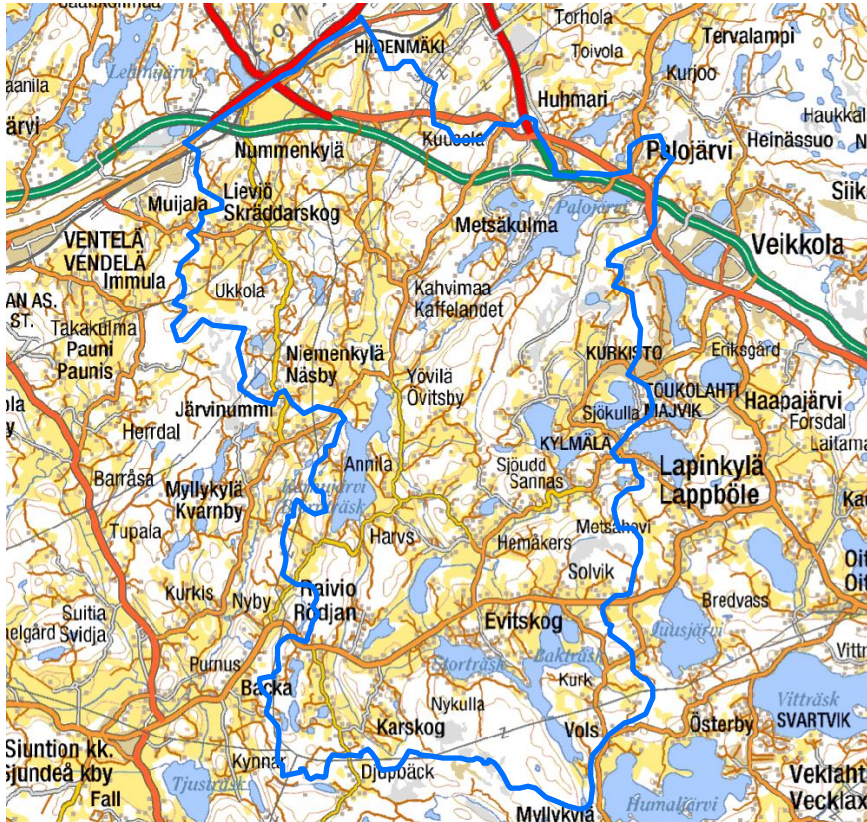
Lehmijärvi
aanila
järvi
HIIDENMÄKI
Torhola
Toivola
Tervalampi
Kurjoo
Huhmari
Haukkal
Heinässuo
Kuusela
Nummenkylä
Palojärvi
Siik
Lieviö
Skräddarskog
Muijala
Palojärvi
Metsäkulma
Veikkola
VENTELÄ
VENDELÄ
Immula
Ukkola
AN AS.
ST.
Kahvimaa
Kaffelandet
Takakulma
Pauni
Paunis
Niemenkylä
Näsby
KURKISTO
Eriksgård
Yövilä
Övitsby
TOUKOLAHTI
MAJVIK
Haapajärvi
Forsdal
Laitam
ola
y
Järvinummi
Sjökulla
Herrdal
KYLMÄLÄ
Annila
Sjöudd
Sannas
Lapinkylä
Lappböle
Barråsa
Myllykylä
Kvarnby
Metsähovi
Harvs
Hemåkers
Tupala
Solvik
Oit
Oit
Kurkis
Nyby
Raivio
Rödjan
Suitia
Svidja
helgård
Evitskog
Bredvass
Juusjärvi
Purnus
Storträsk
Bakträsk
Backa
Nykulla
Kurk
Vittr
Vitträsk
SVARTVIK
Karskog
Vols
Österby
Siuntion kk.
Sjundeå kby
Kynnar
Tjusträsk
Djupbäck
Veklaht
Vecklax
Fall
Myllykylä
Humaljärvi